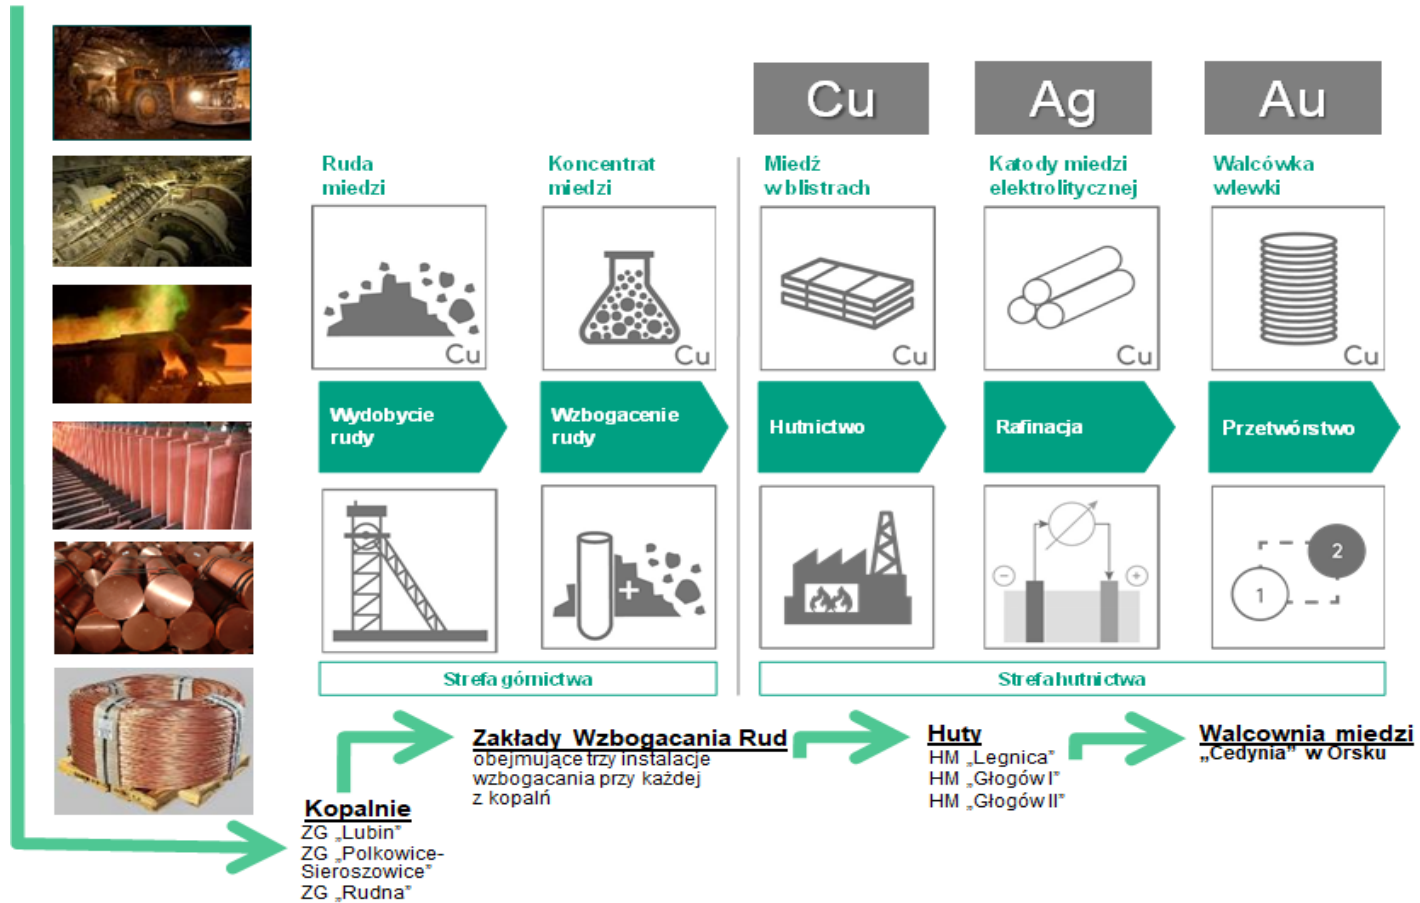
Cu

Ag

Au

Ruda miedzi

Cu

Koncentrat miedzi

Cu

Miedź w blistrach

Cu

Katody miedzi elektrolitycznej

Cu

Walcówka wlewki

Cu

Wydobycie rudy

Wzbogacenie rudy

Hutnictwo

Rafinacja

Przetwórstwo

2

1

Strefa górnictwa

Strefa hutnictwa

Kopalnie
ZG „Lubin"
ZG „Polkowice-Sieroszowice"
ZG „Rudna"

Zakłady Wzbogacania Rud
obejmujące trzy instalacje wzbogacania przy każdej z kopalń

Huty
HM „Legnica"
HM „Głogów I"
HM „Głogów II"

Walcownia miedzi
„Cedynia" w Orsku